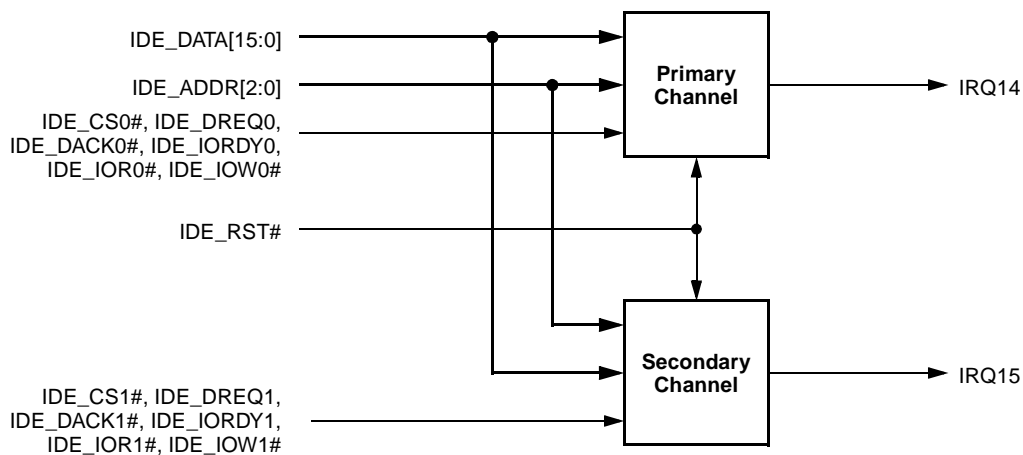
IDE_DATA[15:0]

IDE_ADDR[2:0]

IDE_CS0#, IDE_DREQ0, IDE_DACK0#, IDE_IORDY0, IDE_IOR0#, IDE_IOW0#

IDE_RST#

IDE_CS1#, IDE_DREQ1, IDE_DACK1#, IDE_IORDY1, IDE_IOR1#, IDE_IOW1#

Primary Channel

Secondary Channel

IRQ14

IRQ15